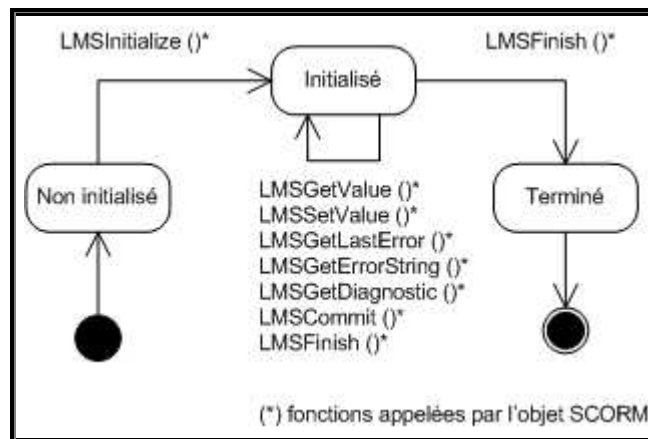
LMSInitialize ()*

Initialisé

LMSFinish ()*

Non initialisé

LMSGetValue ()*
LMSSetValue ()*
LMSGetLastError ()*
LMSGetErrorString ()*
LMSGetDiagnostic ()*
LMSCommit ()*
LMSFinish ()*

Terminé

(*) fonctions appelées par l'objet SCORM